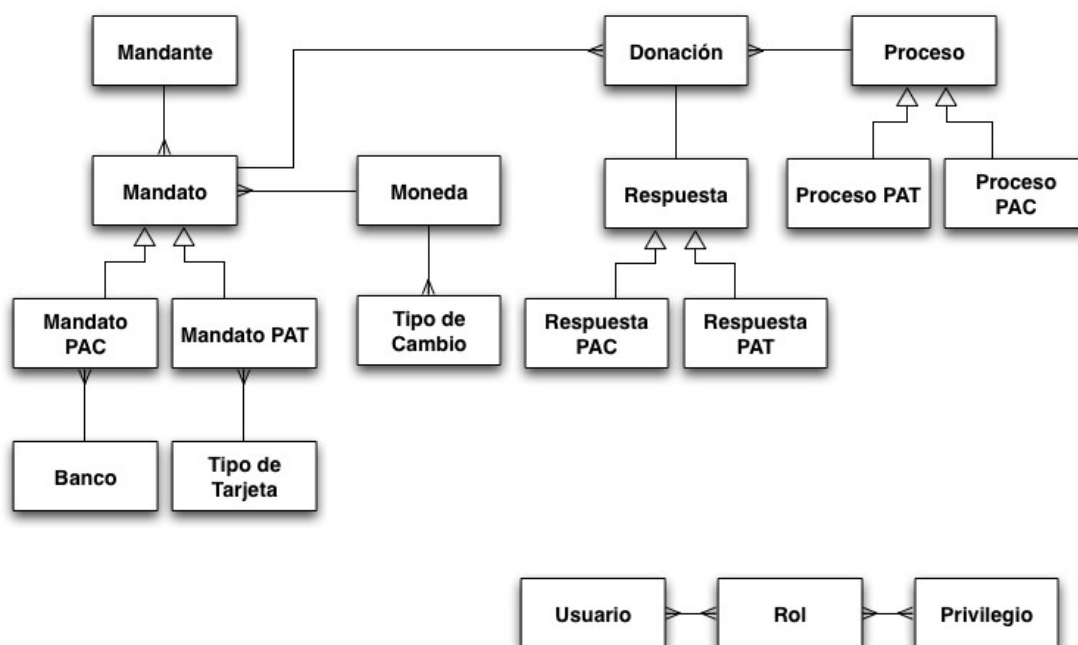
Mandante

Donación

Proceso

Mandato

Moneda

Respuesta

Proceso PAT

Proceso PAC

Mandato PAC

Mandato PAT

Tipo de Cambio

Respuesta PAC

Respuesta PAT

Banco

Tipo de Tarjeta

Usuario

Rol

Privilegio